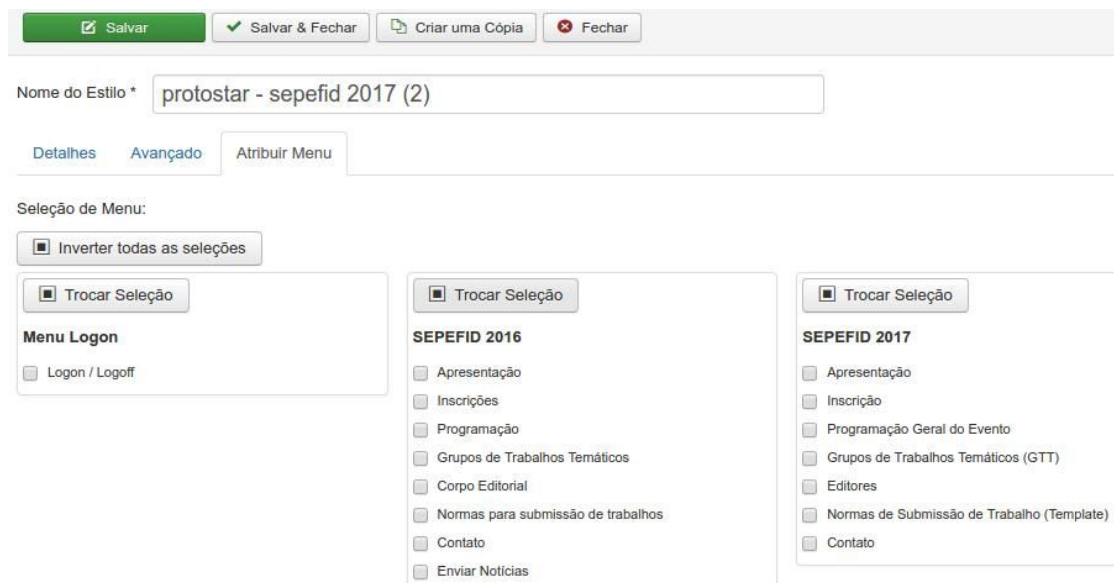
Salvar
Salvar & Fechar
Criar uma Cópia
Fechar

Nome do Estilo * protostar - sepefid 2017 (2)

Detalhes
Avançado
Atribuir Menu

Seleção de Menu:

Inverter todas as seleções

Trocar Seleção

Menu Logon

Logon / Logoff

Trocar Seleção

SEPEFID 2016

Apresentação
Inscrições
Programação
Grupos de Trabalhos Temáticos
Corpo Editorial
Normas para submissão de trabalhos
Contato
Enviar Notícias

Trocar Seleção

SEPEFID 2017

Apresentação
Inscrição
Programação Geral do Evento
Grupos de Trabalhos Temáticos (GTT)
Editores
Normas de Submissão de Trabalho (Template)
Contato